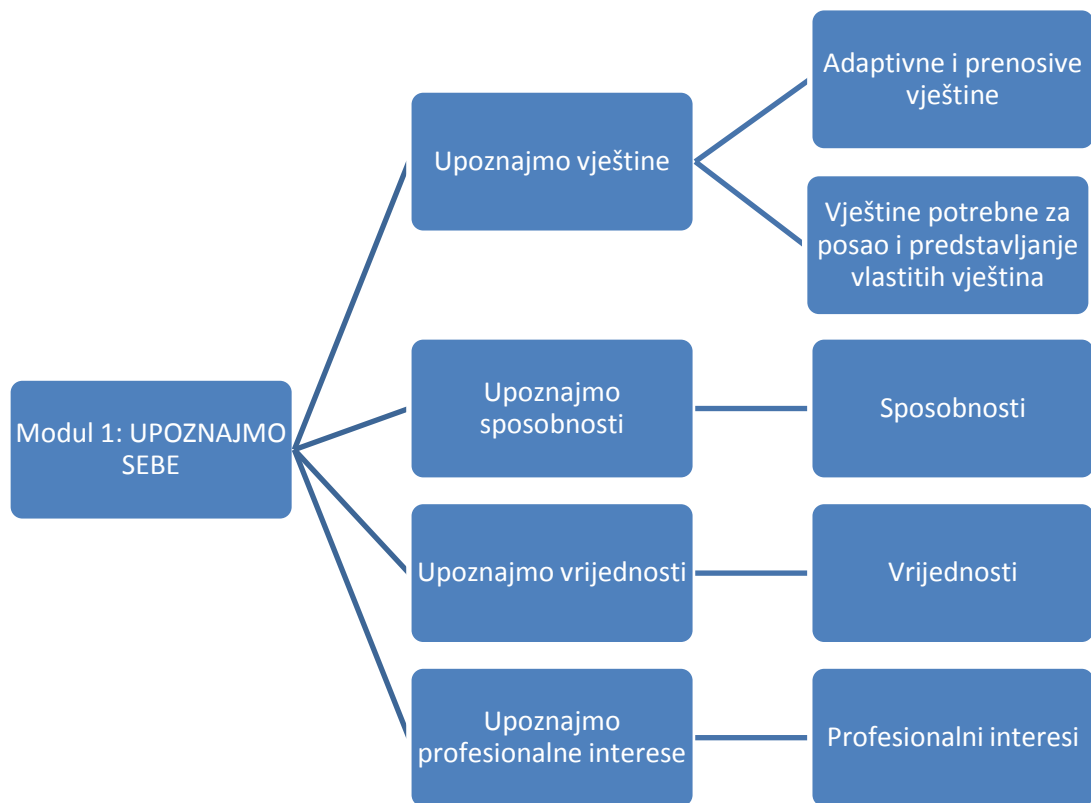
Modul 1: UPOZNAJMO SEBE

Upoznajmo vještine

Adaptivne i prenosive vještine

Vještine potrebne za posao i predstavljanje vlastitih vještina

Upoznajmo sposobnosti

Sposobnosti

Upoznajmo vrijednosti

Vrijednosti

Upoznajmo profesionalne interese

Profesionalni interesi